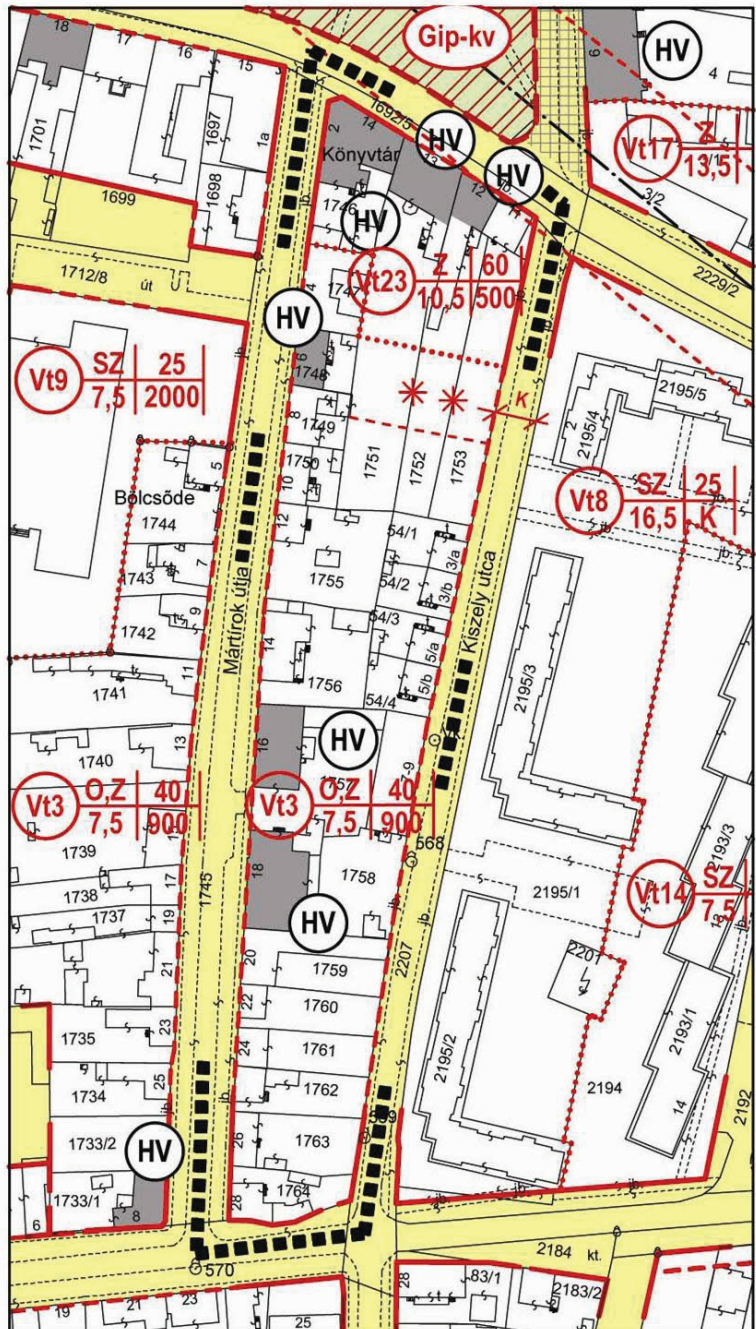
18
17
16
15
Gip-kv
HV
6
4
1701
1697
1a
1692/5
14
HV
HV
Vt17
Z
13,5
Könyvtár
13
12
10
1698
1699
1746
HV
3/2
1712/8
út
1747
Vt23
Z
60
10,5
500
2229/2
HV
jb
Vt9
SZ
25
7,5
2000
6
1748
2195/5
8
1749
2195/4
1751
1752
1753
K
5
1750
10
Vt8
SZ
25
16,5
K
Bölcsőde
1744
12
jb
54/1
7
1743
1755
54/2
3/a
3/b
9
1742
Mártírok útja
Kiszely utca
54/3
5/a
14
2195/3
11
1741
1756
54/4
5/b
16
HV
13
1740
7-9
Vt3
O,Z
40
7,5
900
Vt3
O,Z
40
7,5
900
1757
568
1739
2193/3
17
18
1758
1738
2195/1
1737
19
1745
HV
Vt14
SZ
7,5
21
20
2207
jb
2201
1759
1760
22
1735
23
24
1761
2195/2
2193/1
1734
25
1762
2194
26
1763
14
2192
1733/2
HV
569
28
1764
1733/1
8
6
2184
kt.
570
28
83/1
2183/2
19
21
23
25